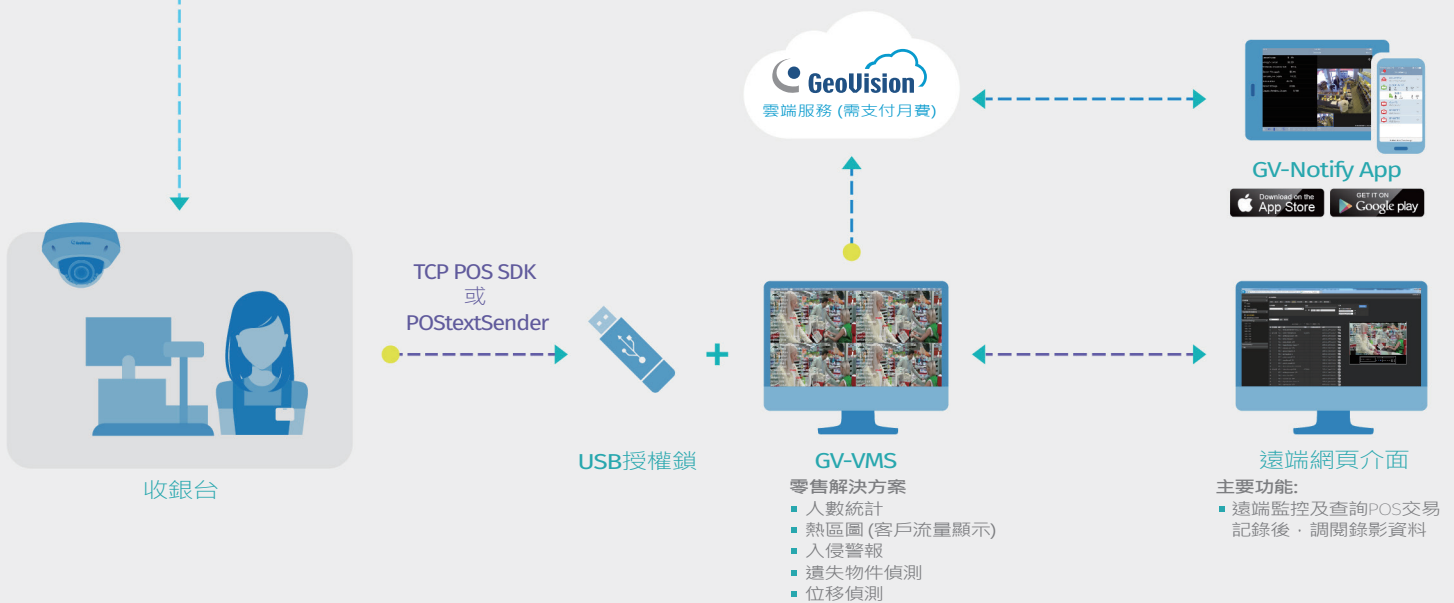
GeoVision
雲端服務 (需支付月費)

GV-Notify App
Download on the App Store
GET IT ON Google play

收銀台

TCP POS SDK
或
POStextSender

USB授權鎖

+

GV-VMS
零售解決方案
人數統計
熱區圖 (客戶流量顯示)
入侵警報
遺失物件偵測
位移偵測

遠端網頁介面
主要功能:
遠端監控及查詢POS交易記錄後，調閱錄影資料